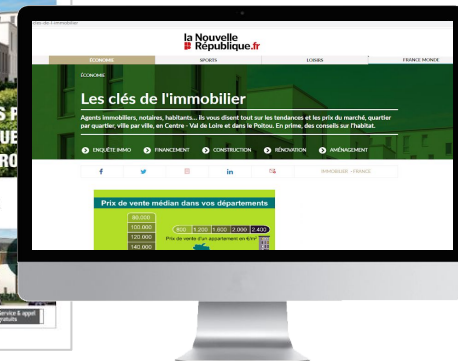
Clés de l'immobilier

la Nouvelle République.fr

ÉCONOMIE
SPORTS
LOISIRS
FRANCE MONDE

ÉCONOMIE

Les clés de l'immobilier

Agents immobiliers, notaires, habitants... Ils vous disent tout sur les tendances et les prix du marché, quartier par quartier, ville par ville, en Centre - Val de Loire et dans le Poitou. En prime, des conseils sur l'habitat.

ENQUÊTE IMMO
FINANCEMENT
CONSTRUCTION
RÉNOVATION
AMÉNAGEMENT

f
in
IMMOBILIER - FRANCE

Prix de vente médian dans vos départements

80 000
100 000
120 000
140 000

800
1 200
1 600
2 000
2 400

Prix de vente d'un appartement en €/m²

S P
UE
RO

Service & appel
gratuits